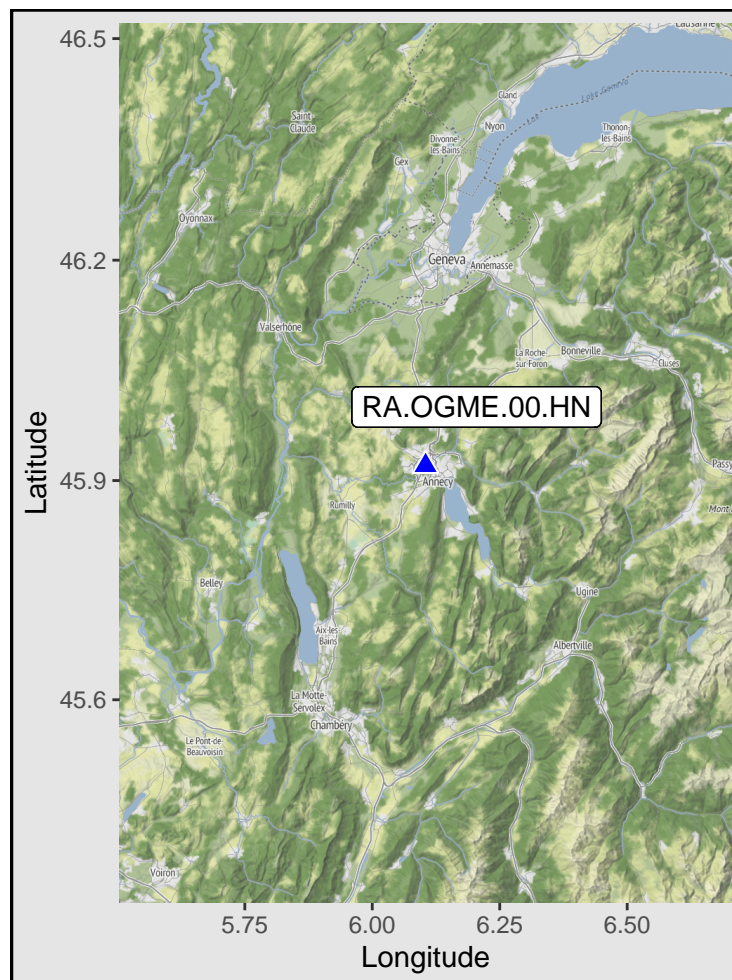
46.5
46.2
45.9
45.6
Latitude
Lausanne
Gland
Lake Geneva
Nyon
Thonon-les-Bains
Divonne-les-Bains
Saint-Claude
Gex
Oyonnax
Geneva
Annemasse
Valserhône
La Roche-sur-Foron
Bonneville
Cluses
RA.OGME.00.HN
Annecy
Passy
Rumilly
Mont
Belley
Ugine
Aix-les-Bains
Albertville
La Motte-Servolex
Chambéry
Le Pont-de-Beauvoisin
Voiron
5.75
6.00
6.25
6.50
Longitude